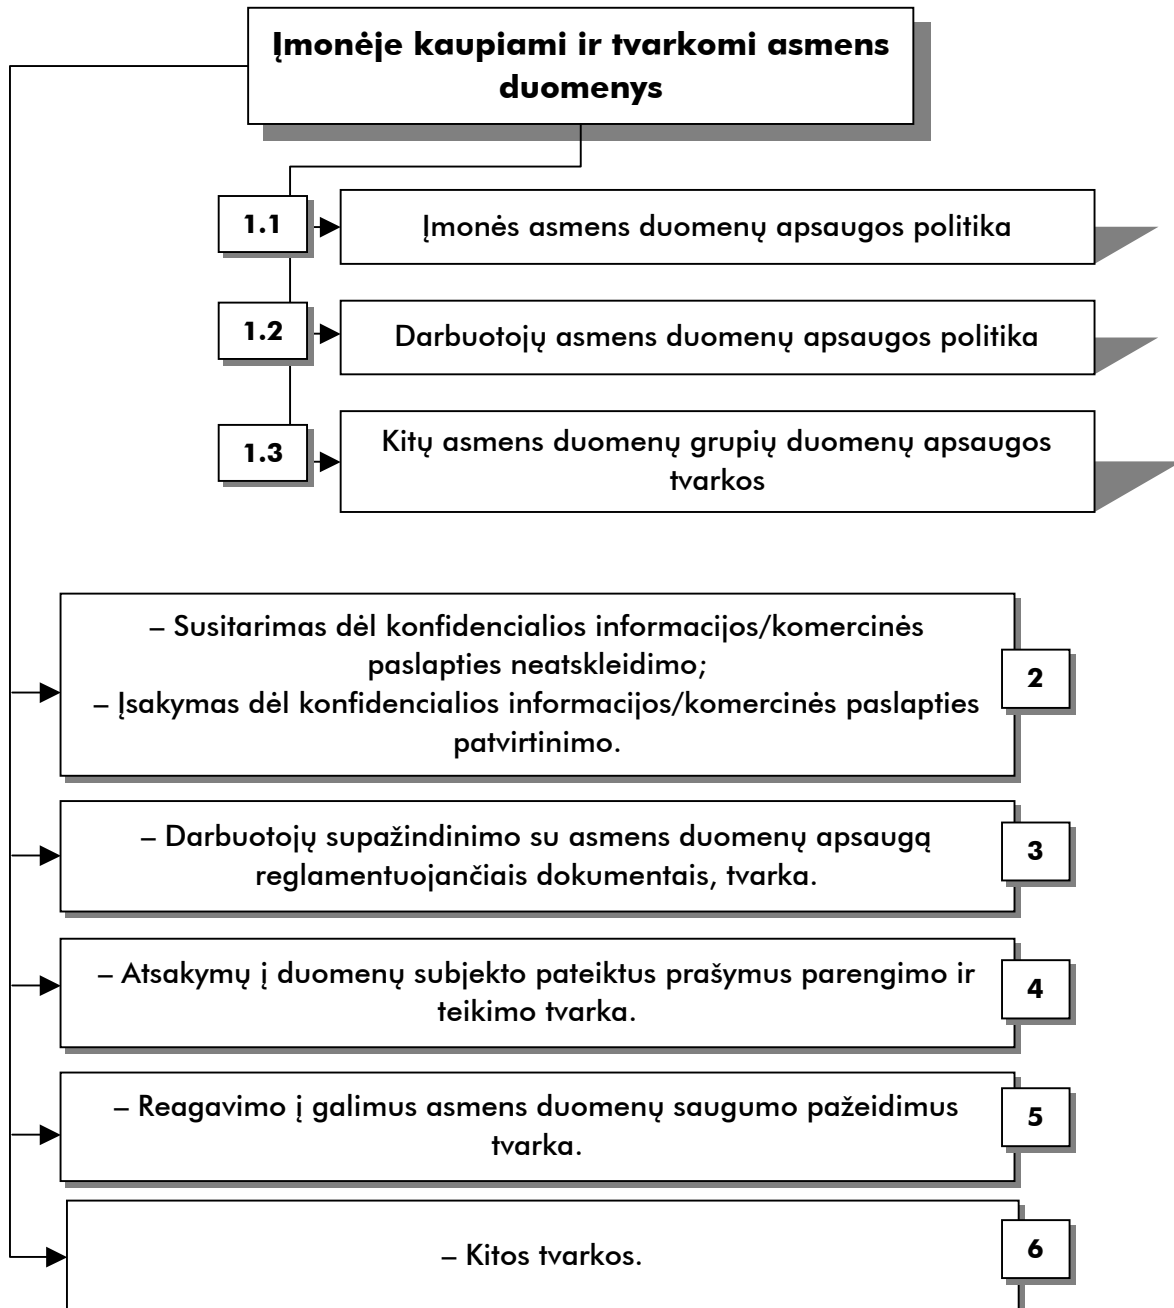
Įmonėje kaupiami ir tvarkomi asmens duomenys

1.1

Įmonės asmens duomenų apsaugos politika

1.2

Darbuotojų asmens duomenų apsaugos politika

1.3

Kitų asmens duomenų grupių duomenų apsaugos tvarkos

– Susitarimas dėl konfidencialios informacijos/komercinės paslapties neatskleidimo;
– Įsakymas dėl konfidencialios informacijos/komercinės paslapties patvirtinimo.

2

– Darbuotojų supažindinimo su asmens duomenų apsaugą reglamentuojančiais dokumentais, tvarka.

3

– Atsakymų į duomenų subjekto pateiktus prašymus parengimo ir teikimo tvarka.

4

– Reagavimo į galimus asmens duomenų saugumo pažeidimus tvarka.

5

– Kitos tvarkos.

6